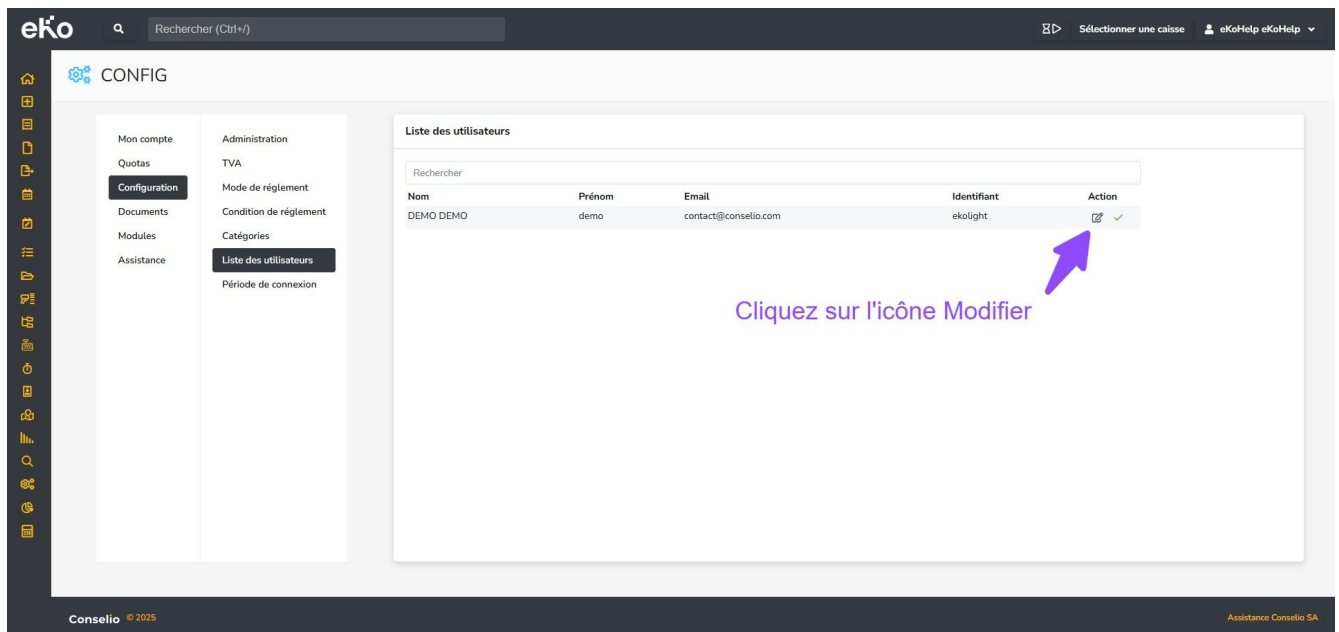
eko
Rechercher (Ctrl+/)
Sélectionner une caisse
eKoHelp eKoHelp

CONFIG

Mon compte
Quotas
Configuration
Documents
Modules
Assistance

Administration
TVA
Mode de réglement
Condition de réglement
Catégories
Liste des utilisateurs
Période de connexion

Liste des utilisateurs

Rechercher

| Nom | Prénom | Email | Identifiant | Action |
|---|---|---|---|---|
| DEMO DEMO | demo | contact@conselio.com | ekolight | |

Cliquez sur l'icône Modifier

Conselio © 2025
Assistance Conselio SA